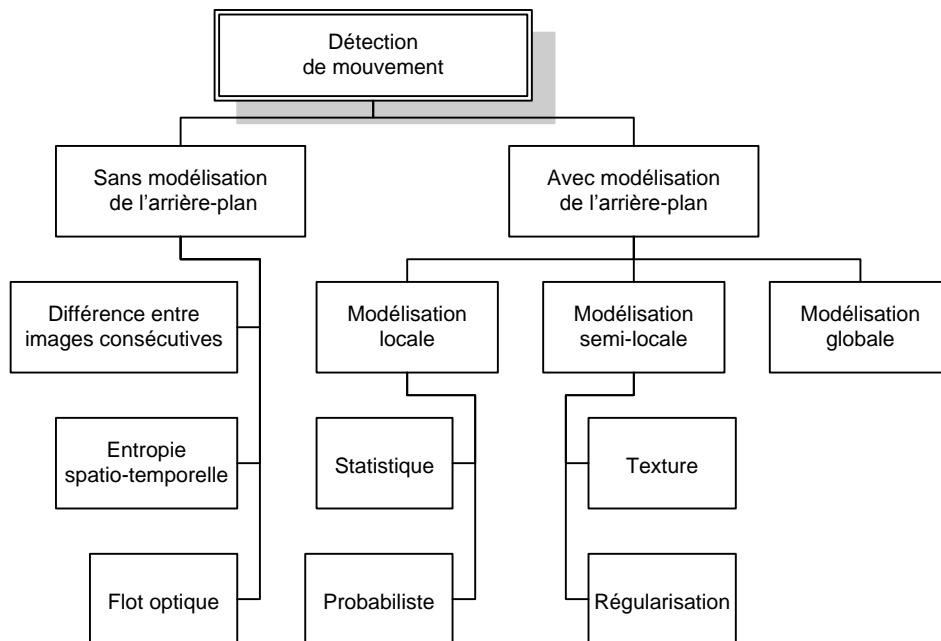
Détection de mouvement

Sans modélisation de l'arrière-plan

Avec modélisation de l'arrière-plan

Différence entre images consécutives

Entropie spatio-temporelle

Flot optique

Modélisation locale

Modélisation semi-locale

Modélisation globale

Statistique

Probabiliste

Texture

Régularisation